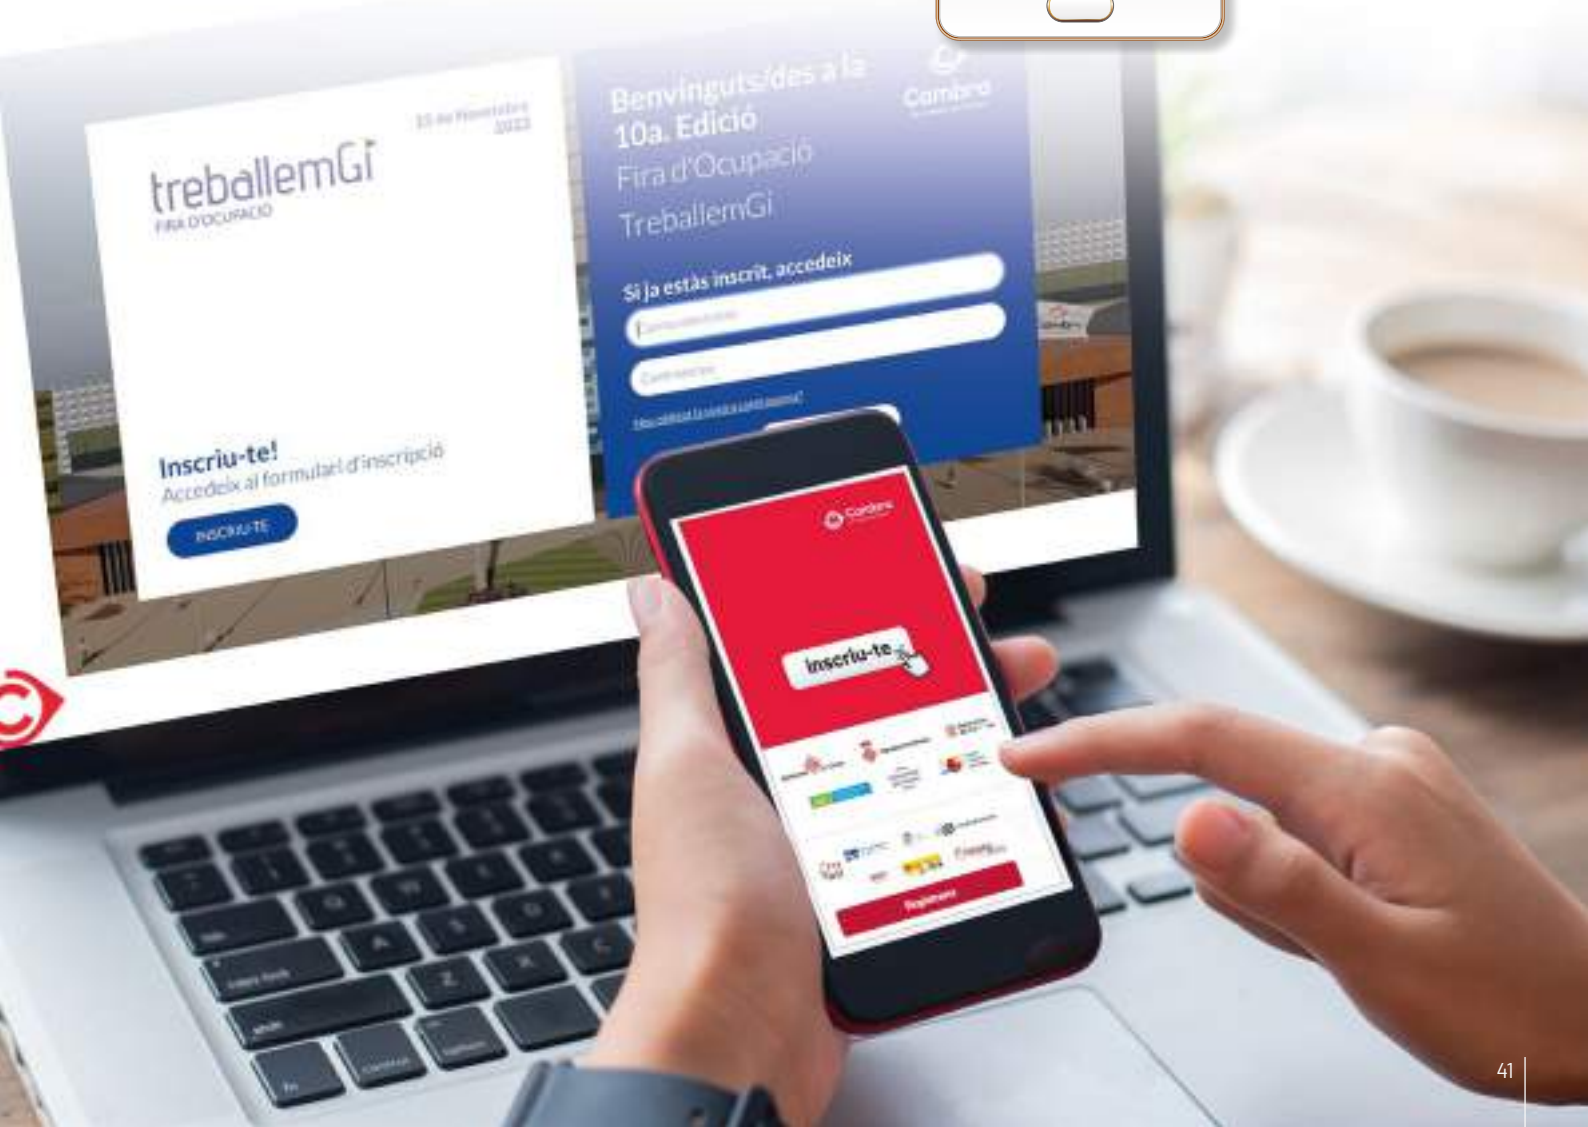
treballemGi
FIRA D'OCUPACIÓ

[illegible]
2022

Inscriu-te!
Accedeix al formulari d'inscripció

INSCRIU-TE

Benvinguts/des a la
10a. Edició
Fira d'Ocupació
TreballemGi

Cambra

Si ja estàs inscrit, accedeix

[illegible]

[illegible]

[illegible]

Cambra

Inscriu-te

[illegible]

41